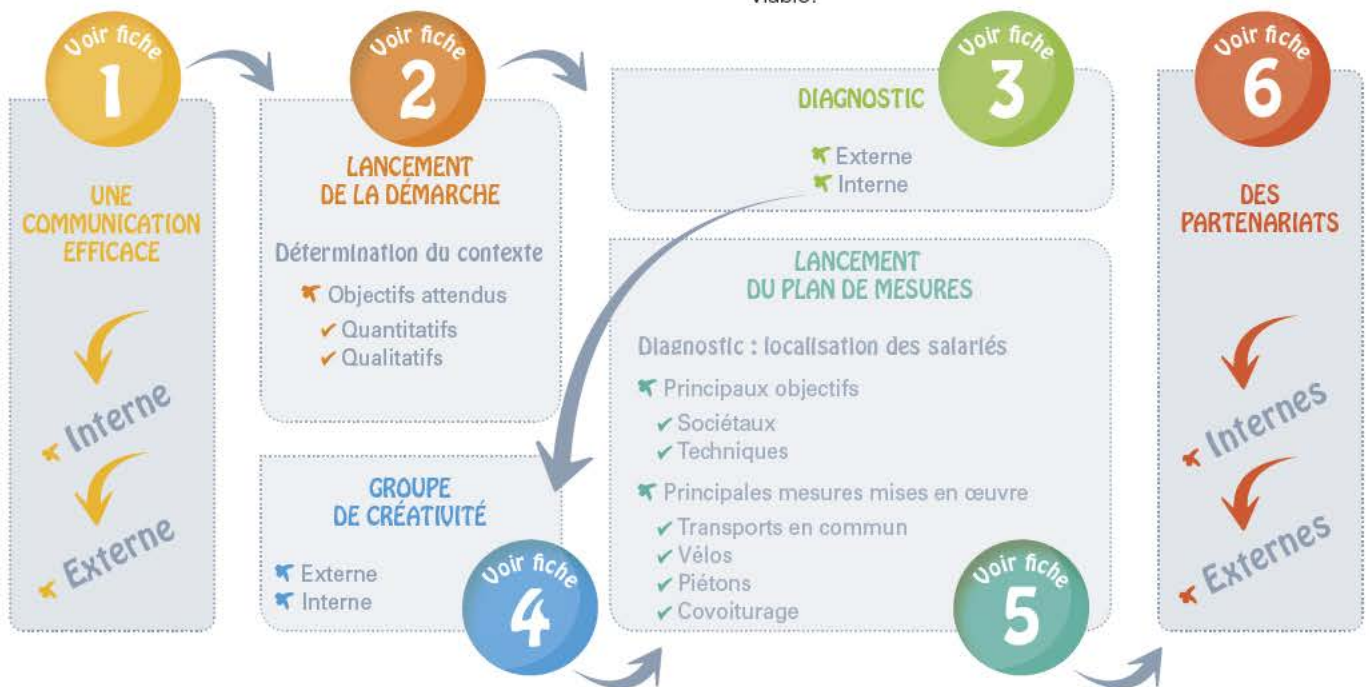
viable.

Voir fiche
1

UNE COMMUNICATION EFFICACE

Interne

Externe

Voir fiche
2

LANCEMENT DE LA DÉMARCHE

Détermination du contexte

Objectifs attendus
✔ Quantitatifs
✔ Qualitatifs

GROUPE DE CRÉATIVITÉ

Externe
Interne

Voir fiche
4

DIAGNOSTIC

Voir fiche
3

Externe
Interne

LANCEMENT DU PLAN DE MESURES

Diagnostic : localisation des salariés

Principaux objectifs
✔ Sociétaux
✔ Techniques

Principales mesures mises en œuvre
✔ Transports en commun
✔ Vélos
✔ Piétons
✔ Covoiturage

Voir fiche
5

Voir fiche
6

DES PARTENARIATS

Internes

Externes